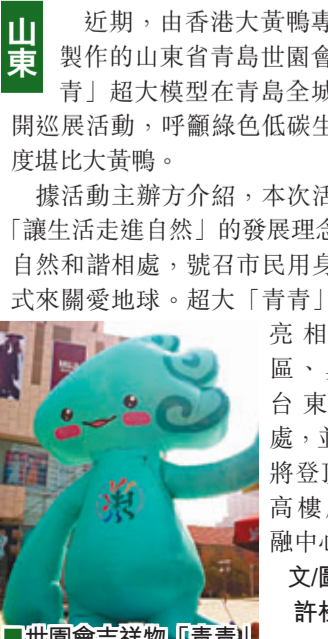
山東

近期，由香港大黃鴨專製作的山東省青島世園會青」超大模型在青島全城開巡展活動，呼籲綠色低碳生度堪比大黃鴨。

據活動主辦方介紹，本次活「讓生活走進自然」的發展理念自然和諧相處，號召市民用身式來關愛地球。超大「青青」亮相區、台東處，並將登頂高樓融中心

文/圖許

世園會吉祥物「青青」